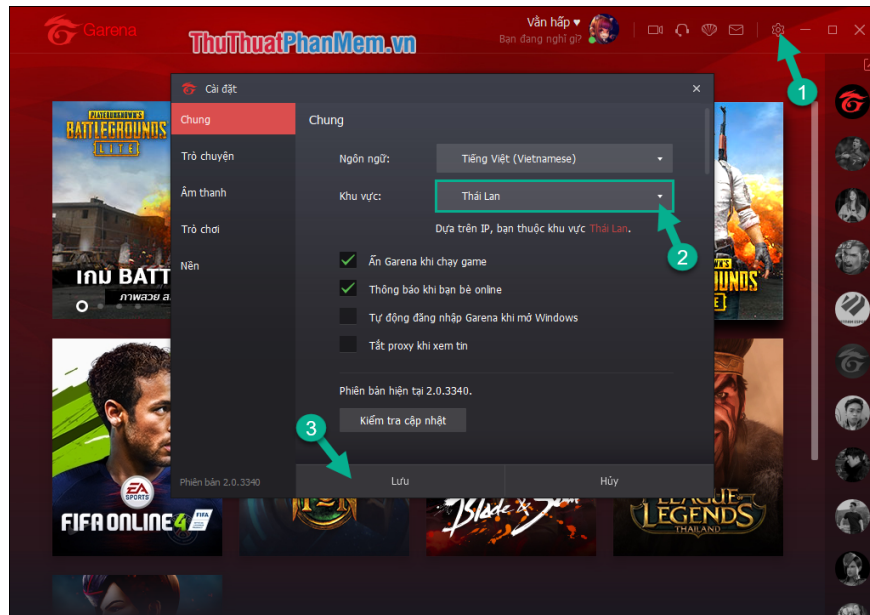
Garena
ThuThuatPhanMem.vn
Vẩn hấp ♥
Bạn đang nghĩ gì?

Cài đặt
×

Chung
Trò chuyện
Âm thanh
Trò chơi
Nền

Chung

Ngôn ngữ: Tiếng Việt (Vietnamese)
Khu vực: Thái Lan
Dựa trên IP, bạn thuộc khu vực Thái Lan.

Ẩn Garena khi chạy game
Thông báo khi bạn bè online
Tự động đăng nhập Garena khi mở Windows
Tắt proxy khi xem tin

Phiên bản hiện tại 2.0.3340.
Kiểm tra cập nhật

Phiên bản 2.0.3340
Lưu
Hủy

1
2
3

PLAYERUNKNOWN'S BATTLEGROUNDS LITE
เกม BATT
ภาพลวย ส
FIFA ONLINE 4
EA SPORTS
FIFA
Blade & Soul
LEAGUE OF LEGENDS THAILAND